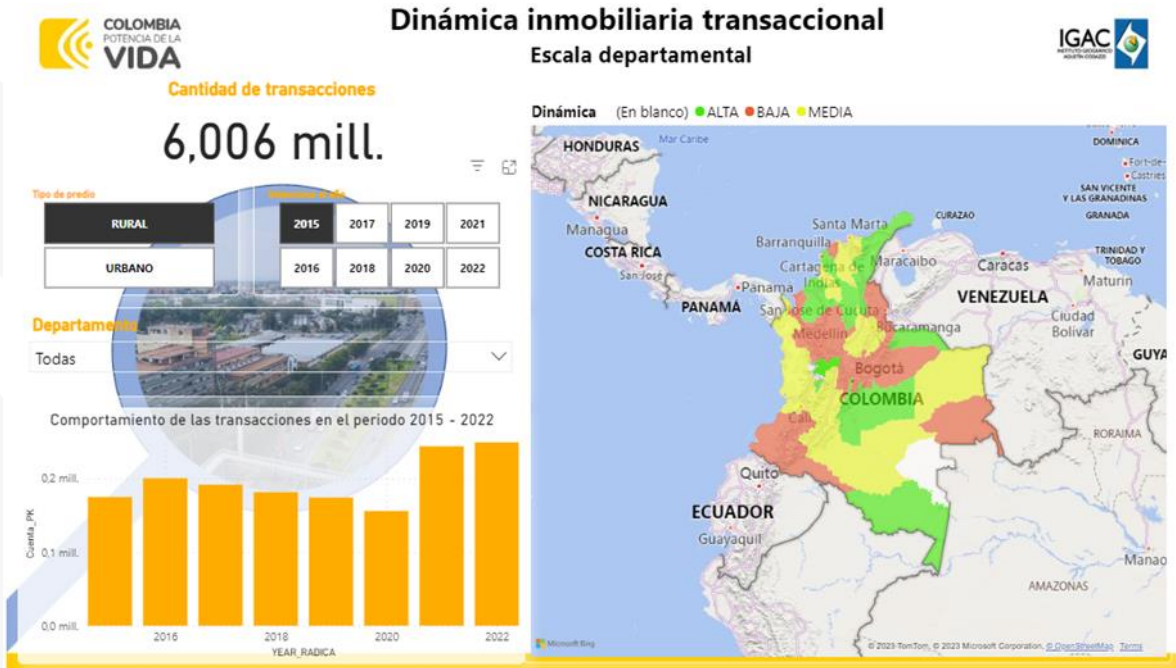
COLOMBIA POTENCIA DE LA VIDA

Dinámica inmobiliaria transaccional
Escala departamental

IGAC INSTITUTO GEOGRÁFICO AGUSTÍN CODAZZI

Cantidad de transacciones

6,006 mill.

Tipo de predio
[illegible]

RURAL
URBANO

2015
2017
2019
2021
2016
2018
2020
2022

Departamento
Todas

Comportamiento de las transacciones en el periodo 2015 - 2022

0,2 mill.
0,1 mill.
0,0 mill.
Cuenta_PK
2016
2018
2020
2022
YEAR_RADICA

Dinámica (En blanco) ALTA BAJA MEDIA

Mar Caribe
HONDURAS
NICARAGUA
Managua
COSTA RICA
San José
PANAMÁ
Panamá
Santa Marta
Barranquilla
Cartagena de Indias
Maracaibo
CURAZAO
Caracas
VENEZUELA
Maturín
Ciudad Bolívar
San José de Cúcuta
Medellín
Bucaramanga
Bogotá
COLOMBIA
Cali
Quito
ECUADOR
Guayaquil
DOMINICA
Fort-de-
Castries
SAN VICENTE Y LAS GRANADINAS
GRANADA
TRINIDAD Y TOBAGO
GUYA
RORAIMA
Manao
AMAZONAS

Microsoft Bing
© 2023 TomTom, © 2023 Microsoft Corporation, © OpenStreetMap Terms